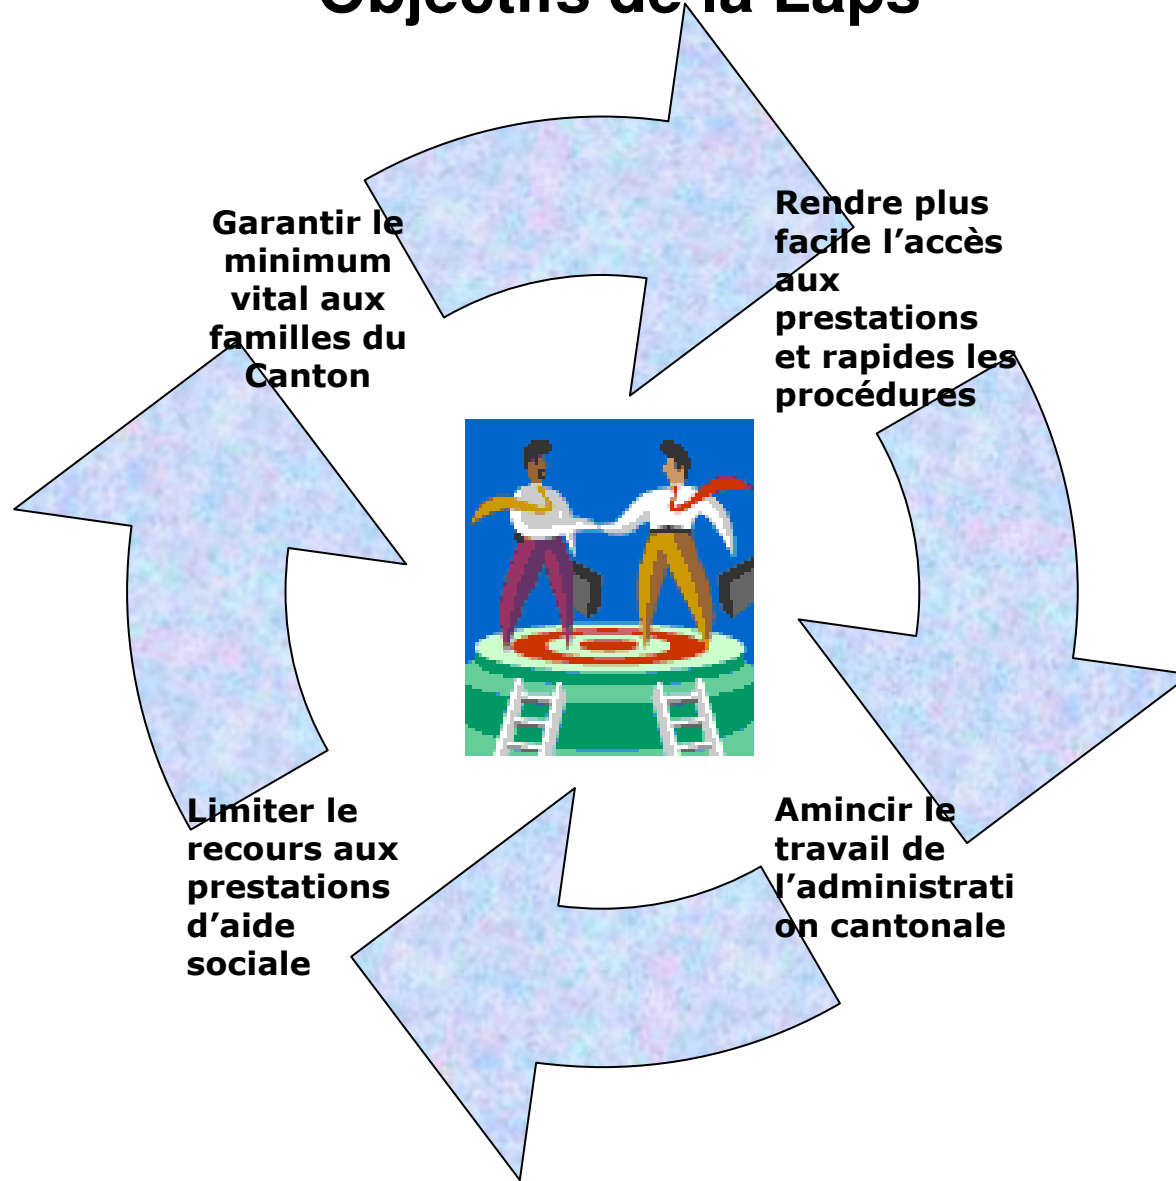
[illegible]

Garantir le minimum vital aux familles du Canton

Rendre plus facile l'accès aux prestations et rapides les procédures

Amincir le travail de l'administration cantonale

Limiter le recours aux prestations d'aide sociale